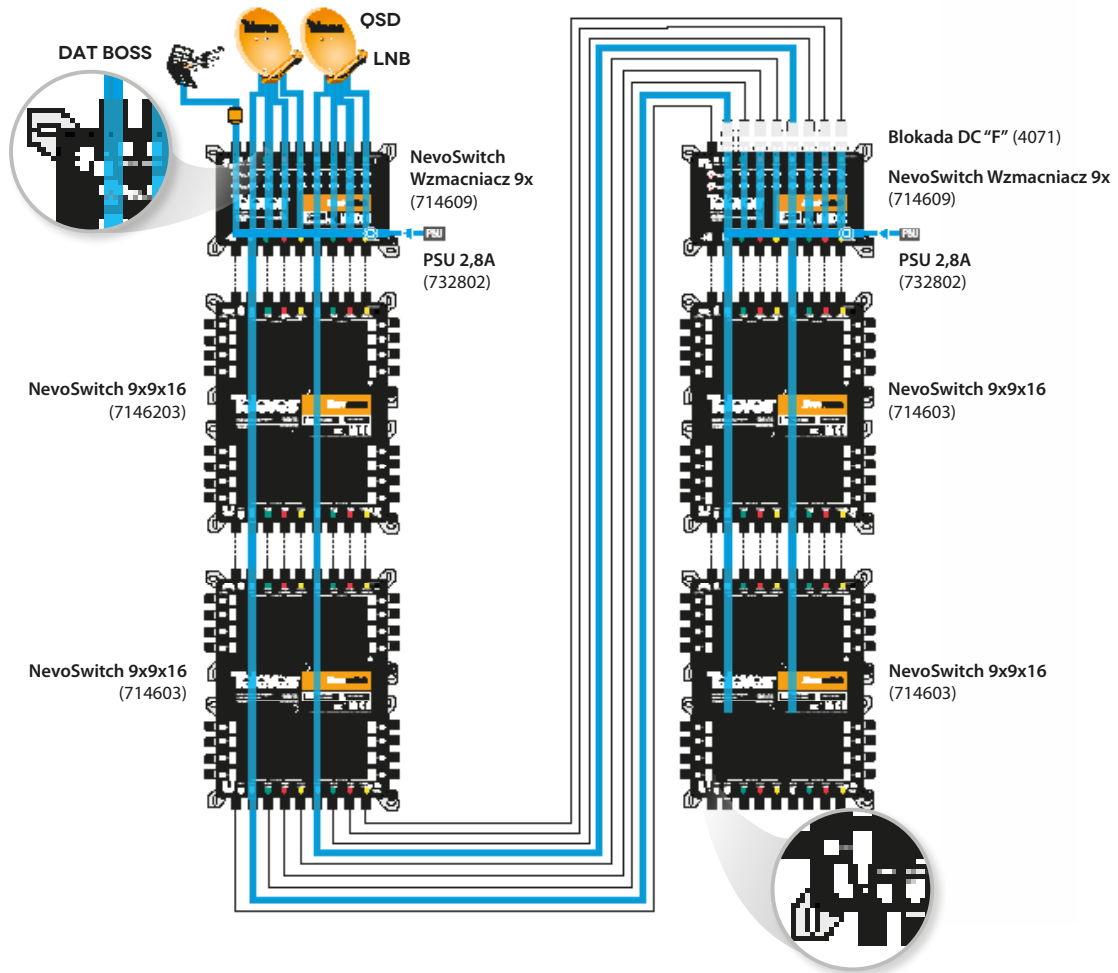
DAT BOSS

QSD

LNB

NevoSwitch Wzmacniacz 9x (714609)

PSU

PSU 2,8A (732802)

NevoSwitch 9x9x16 (7146203)

NevoSwitch 9x9x16 (714603)

Blokada DC "F" (4071)

NevoSwitch Wzmacniacz 9x (714609)

PSU

PSU 2,8A (732802)

NevoSwitch 9x9x16 (714603)

NevoSwitch 9x9x16 (714603)